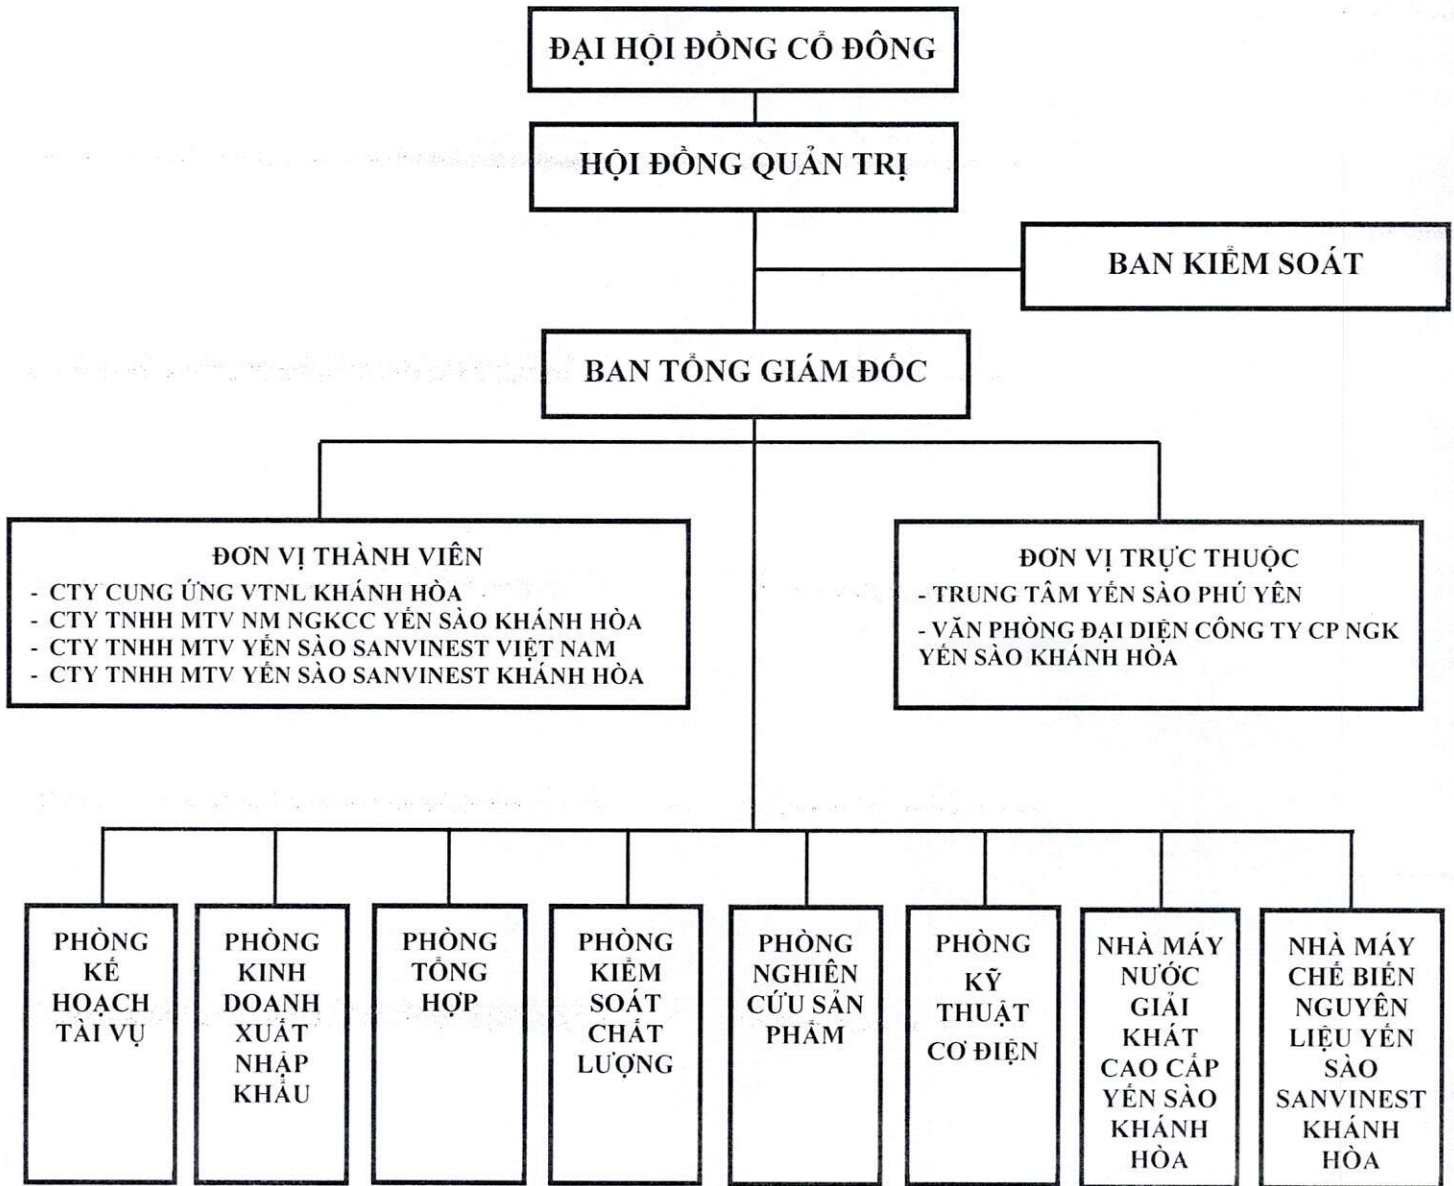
ĐẠI HỘI ĐỒNG CỔ ĐÔNG

HỘI ĐỒNG QUẢN TRỊ

BAN KIỂM SOÁT

BAN TỔNG GIÁM ĐỐC

ĐƠN VỊ THÀNH VIÊN
- CTY CUNG ỨNG VTNL KHÁNH HÒA
- CTY TNHH MTV NM NGKCC YẾN SÀO KHÁNH HÒA
- CTY TNHH MTV YẾN SÀO SANVINEST VIỆT NAM
- CTY TNHH MTV YẾN SÀO SANVINEST KHÁNH HÒA

ĐƠN VỊ TRỰC THUỘC
- TRUNG TÂM YẾN SÀO PHÚ YÊN
- VĂN PHÒNG ĐẠI DIỆN CÔNG TY CP NGK YẾN SÀO KHÁNH HÒA

PHÒNG KẾ HOẠCH TÀI VỤ

PHÒNG KINH DOANH XUẤT NHẬP KHẨU

PHÒNG TỔNG HỢP

PHÒNG KIỂM SOÁT CHẤT LƯỢNG

PHÒNG NGHIÊN CỨU SẢN PHẨM

PHÒNG KỸ THUẬT CƠ ĐIỆN

NHÀ MÁY NƯỚC GIẢI KHÁT CAO CẤP YẾN SÀO KHÁNH HÒA

NHÀ MÁY CHẾ BIẾN NGUYÊN LIỆU YẾN SÀO SANVINEST KHÁNH HÒA